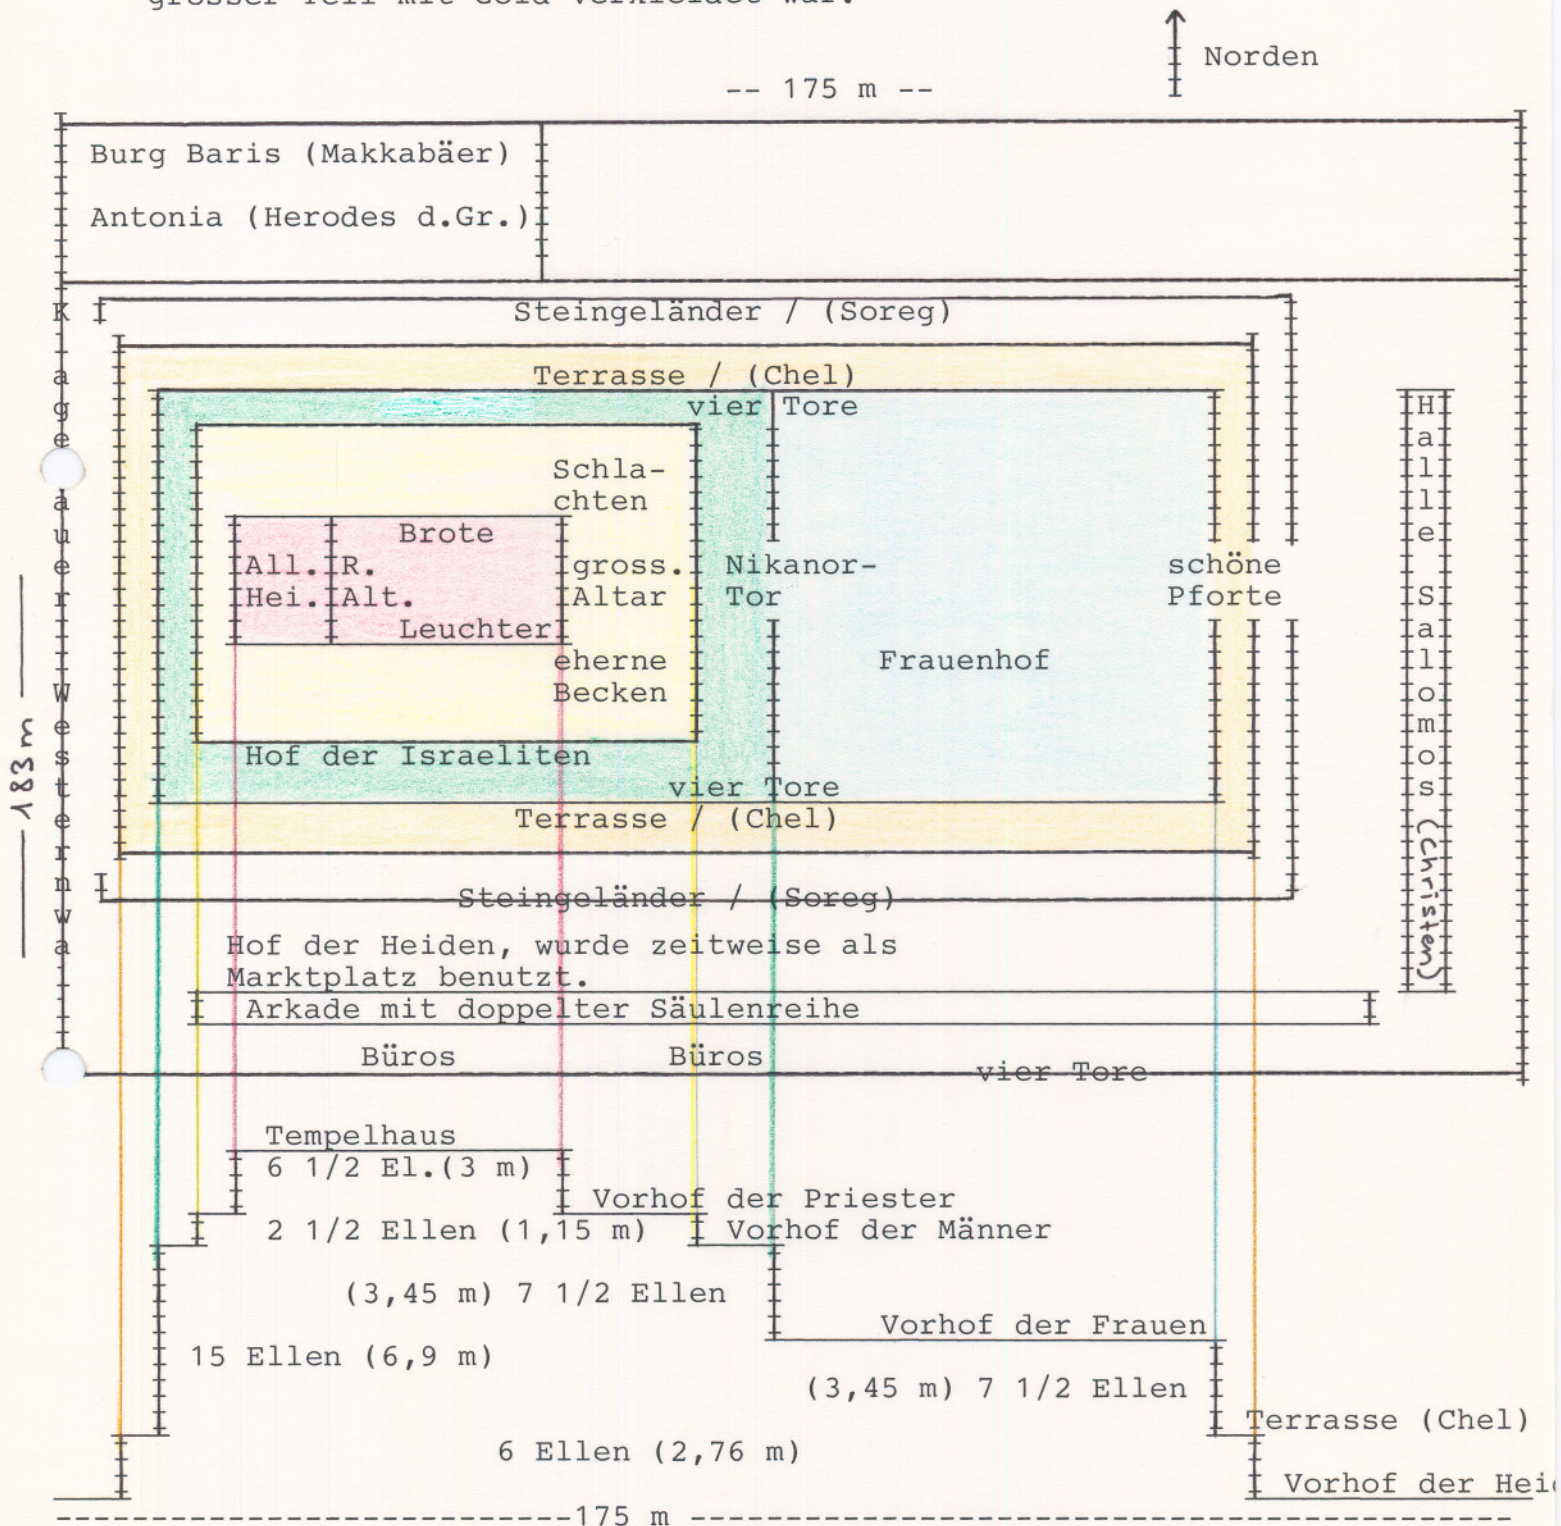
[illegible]

Norden

-- 175 m --

Burg Baris (Makkabäer)

Antonia (Herodes d.Gr.)

Klagemauer Westernwa

183 m

Steingeländer / (Soreg)

Terrasse / (Chel)

vier Tore

Schlachten

Brote

All. Hei.

R. Alt.

Leuchter

gross. Altar

Nikanor-Tor

schöne Pforte

Halle Salomos (Christen)

Frauenhof

eherne Becken

Hof der Israeliten

vier Tore

Terrasse / (Chel)

Steingeländer / (Soreg)

Hof der Heiden, wurde zeitweise als Marktplatz benutzt.

Arkade mit doppelter Säulenreihe

Büros

Büros

vier Tore

Tempelhaus

6 1/2 El.(3 m)

Vorhof der Priester

2 1/2 Ellen (1,15 m)

Vorhof der Männer

(3,45 m) 7 1/2 Ellen

Vorhof der Frauen

15 Ellen (6,9 m)

(3,45 m) 7 1/2 Ellen

Terrasse (Chel)

6 Ellen (2,76 m)

Vorhof der Hei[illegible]

175 m